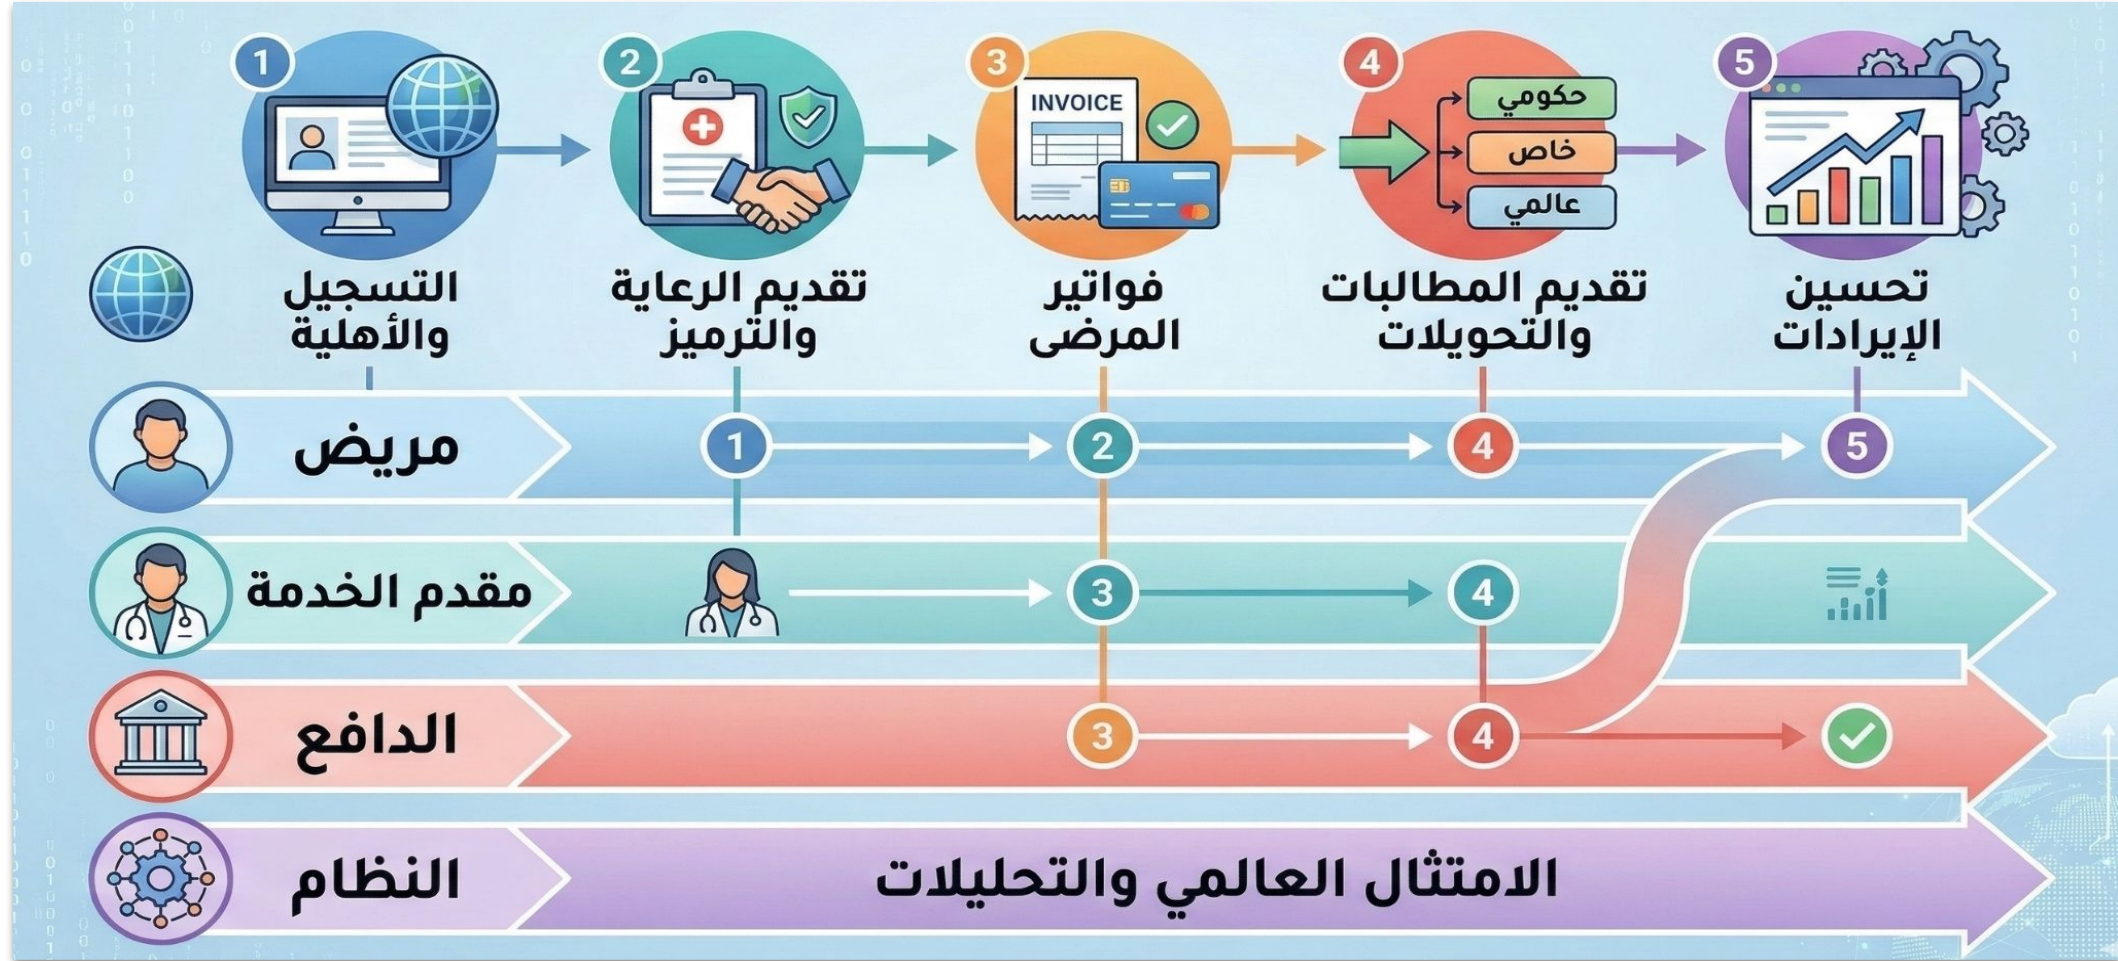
1
التسجيل والأهلية

2
تقديم الرعاية والترميز

3
INVOICE
فواتير المرضى

4
حكومي
خاص
عالمي
تقديم المطالبات والتحويلات

5
تحسين الإيرادات

مريض
1
2
4
5

مقدم الخدمة
3
4

الدافع
3
4

النظام
الامتثال العالمي والتحليلات